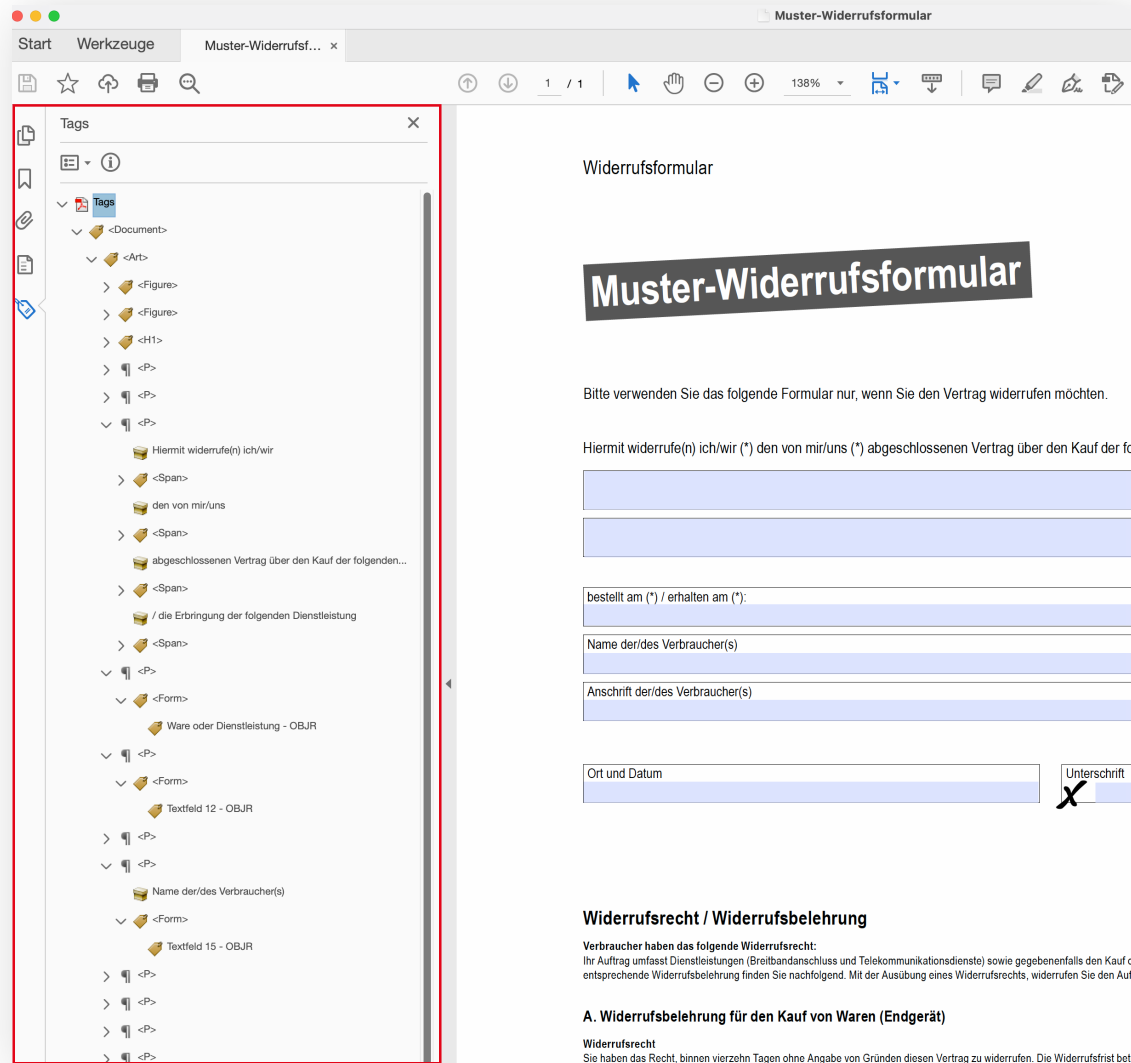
Muster-Widerrufsformular

Start Werkzeuge Muster-Widerrufsf... ×

1 / 1 138%

Tags

Tags
<Document>
<Art>
<Figure>
<Figure>
<H1>
<P>
<P>
<P>
Hiermit widerrufe(n) ich/wir
<Span>
den von mir/uns
<Span>
abgeschlossenen Vertrag über den Kauf der folgenden...
<Span>
/ die Erbringung der folgenden Dienstleistung
<Span>
<P>
<Form>
Ware oder Dienstleistung - OBJR
<P>
<Form>
Textfeld 12 - OBJR
<P>
<P>
Name der/des Verbraucher(s)
<Form>
Textfeld 15 - OBJR
<P>
<P>
<P>
<P>

Widerrufsformular

Muster-Widerrufsformular

Bitte verwenden Sie das folgende Formular nur, wenn Sie den Vertrag widerrufen möchten.

Hiermit widerrufe(n) ich/wir (*) den von mir/uns (*) abgeschlossenen Vertrag über den Kauf der fo

bestellt am (*) / erhalten am (*):

Name der/des Verbraucher(s)

Anschrift der/des Verbraucher(s)

Ort und Datum

Unterschrift

Widerrufsrecht / Widerrufsbelehrung

Verbraucher haben das folgende Widerrufsrecht:
Ihr Auftrag umfasst Dienstleistungen (Breitbandanschluss und Telekommunikationsdienste) sowie gegebenenfalls den Kauf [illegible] entsprechende Widerrufsbelehrung finden Sie nachfolgend. Mit der Ausübung eines Widerrufsrechts, widerrufen Sie den Au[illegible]

A. Widerrufsbelehrung für den Kauf von Waren (Endgerät)

Widerrufsrecht
Sie haben das Recht, binnen vierzehn Tagen ohne Angabe von Gründen diesen Vertrag zu widerrufen. Die Widerrufsfrist be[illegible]